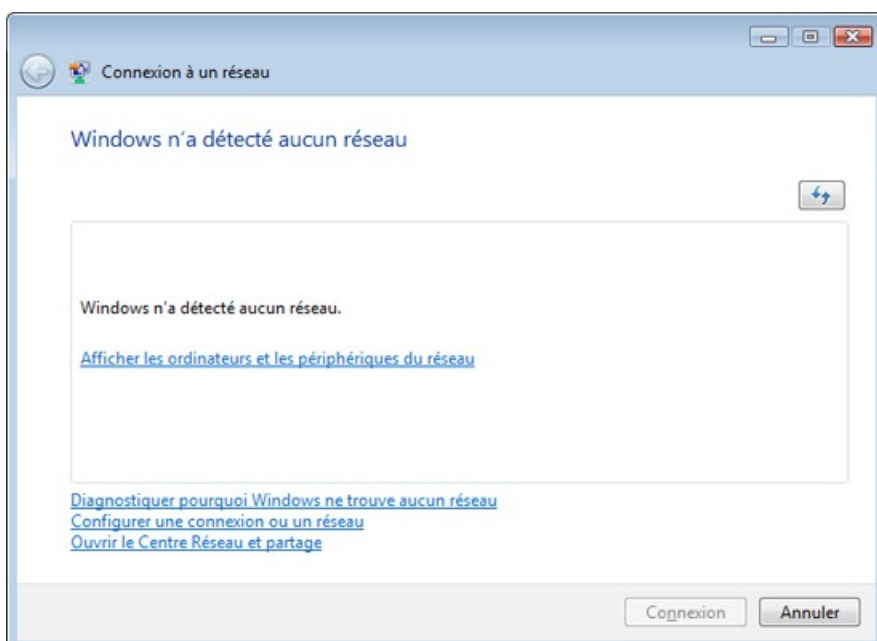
Connexion à un réseau

Windows n'a détecté aucun réseau

Windows n'a détecté aucun réseau.

Afficher les ordinateurs et les périphériques du réseau

Diagnostiquer pourquoi Windows ne trouve aucun réseau
Configurer une connexion ou un réseau
Ouvrir le Centre Réseau et partage

Connexion Annuler